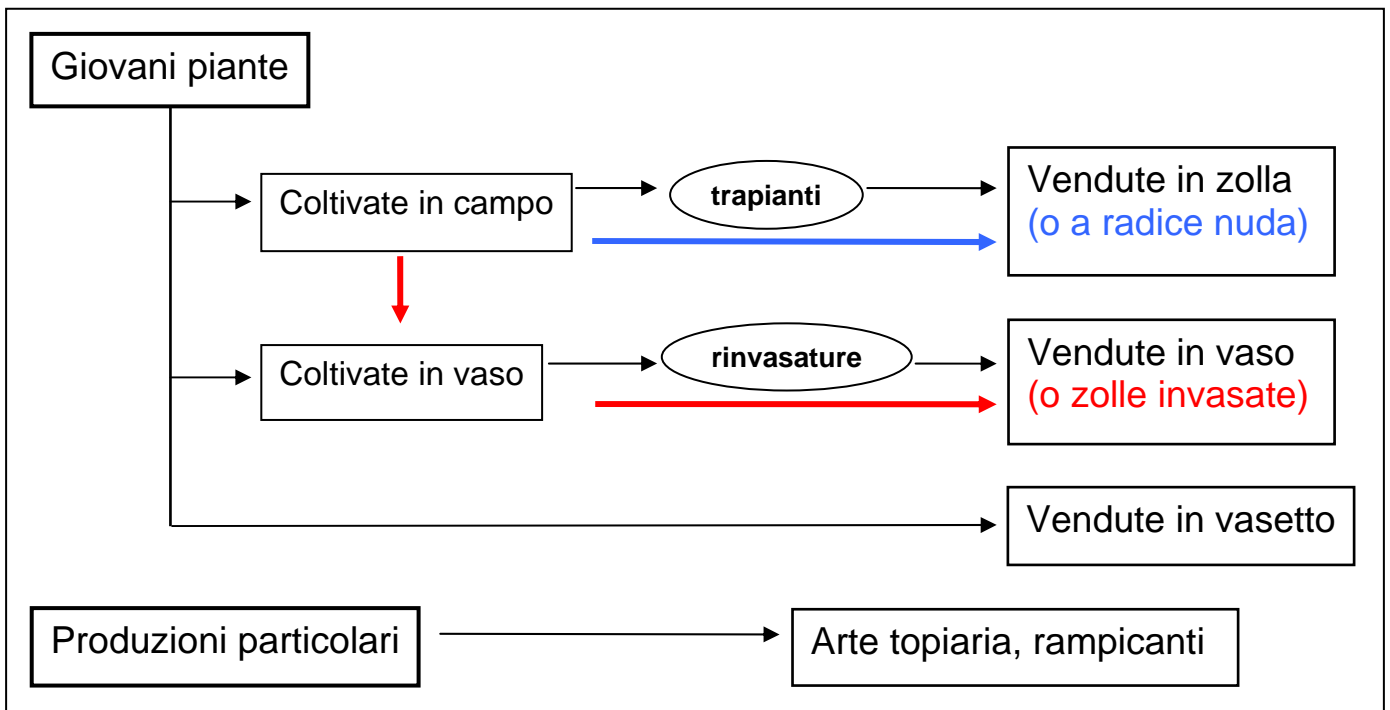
Giovani piante

Coltivate in campo

trapianti

Vendute in zolla (o a radice nuda)

Coltivate in vaso

rinvasature

Vendute in vaso (o zolle invasate)

Vendute in vasetto

Produzioni particolari

Arte topiaria, rampicanti